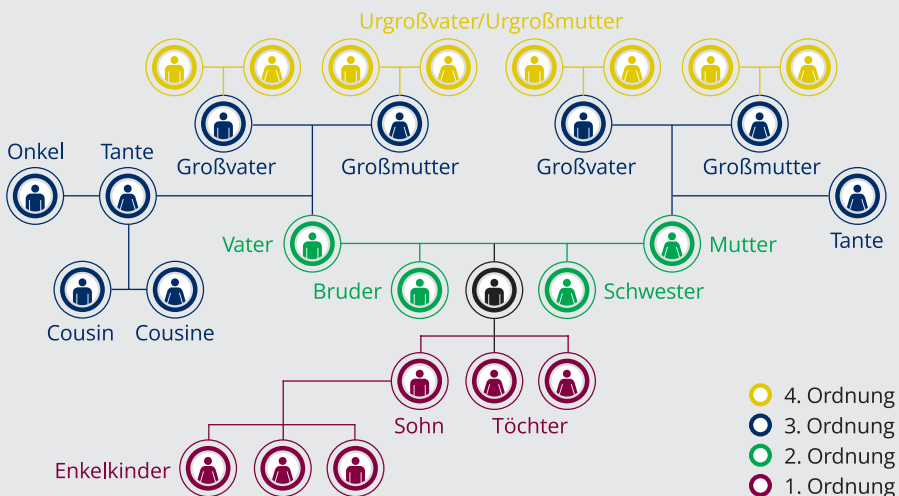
Urgroßvater/Urgroßmutter

Onkel
Tante
Großvater
Großmutter
Großvater
Großmutter
Tante

Vater
Mutter
Bruder
Schwester

Cousin
Cousine

Sohn
Töchter

Enkelkinder

4. Ordnung
3. Ordnung
2. Ordnung
1. Ordnung